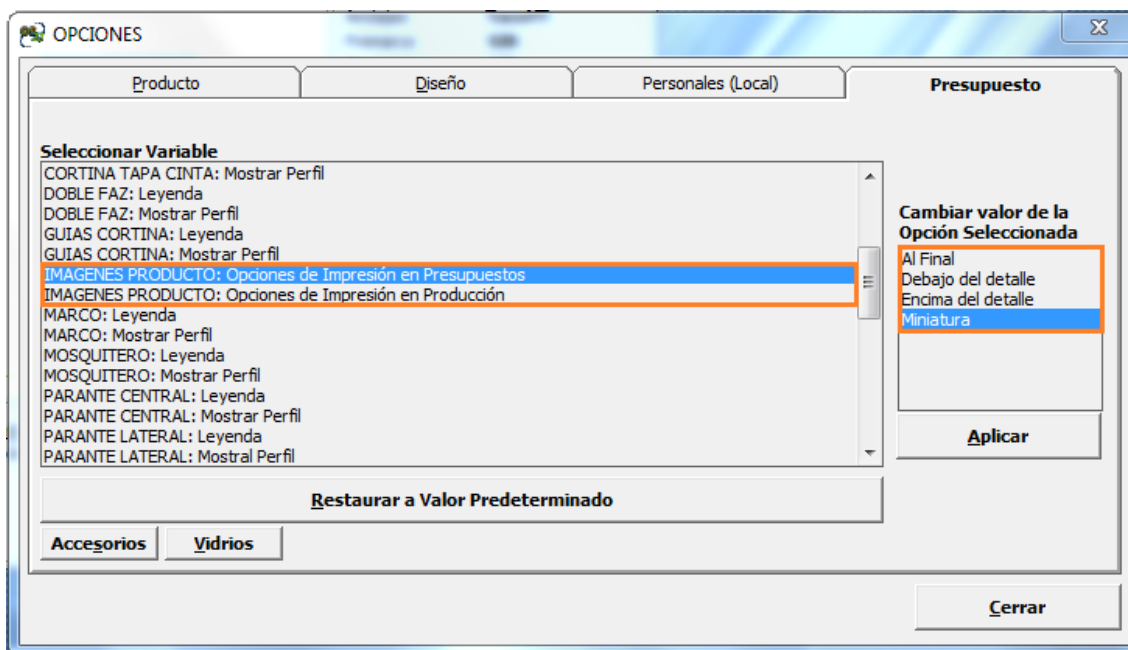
OPCIONES

Producto | Diseño | Personales (Local) | Presupuesto

Seleccionar Variable
CORTINA TAPA CINTA: Mostrar Perfil
DOBLE FAZ: Leyenda
DOBLE FAZ: Mostrar Perfil
GUIAS CORTINA: Leyenda
GUIAS CORTINA: Mostrar Perfil
IMAGENES PRODUCTO: Opciones de Impresión en Presupuestos
IMAGENES PRODUCTO: Opciones de Impresión en Producción
MARCO: Leyenda
MARCO: Mostrar Perfil
MOSQUITERO: Leyenda
MOSQUITERO: Mostrar Perfil
PARANTE CENTRAL: Leyenda
PARANTE CENTRAL: Mostrar Perfil
PARANTE LATERAL: Leyenda
PARANTE LATERAL: Mostral Perfil

Cambiar valor de la Opción Seleccionada
Al Final
Debajo del detalle
Encima del detalle
Miniatura

Aplicar

Restaurar a Valor Predeterminado

Accesorios
Vidrios

Cerrar